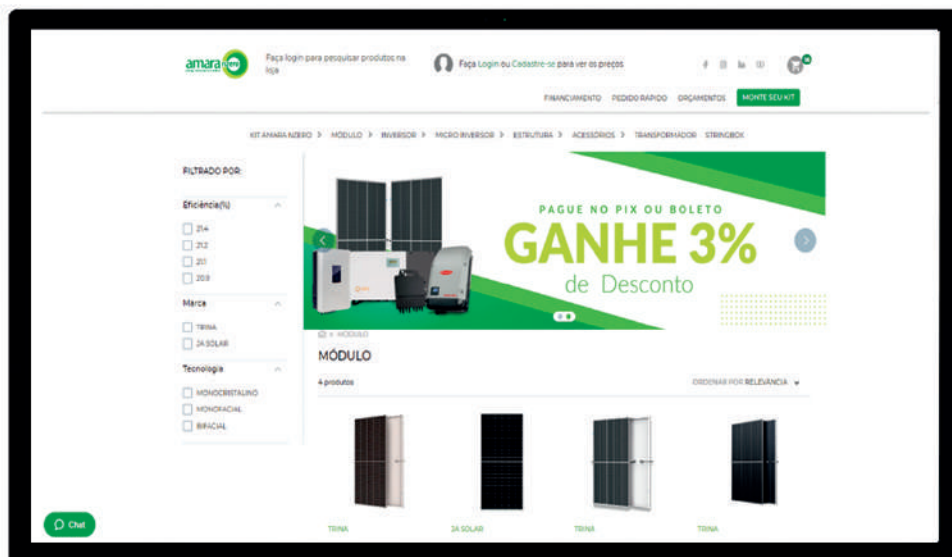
amara nzero

Faça login para pesquisar produtos na loja

Faça Login ou Cadastre-se para ver os preços

FINANCIAMENTO PEDIDO RÁPIDO ORÇAMENTOS MONTE SEU KIT

KIT AMARA NZERO > MÓDULO > INVERSOR > MICRO INVERSOR > ESTRUTURA > ACESSÓRIOS > TRANSFORMADOR STRINGBOX

FILTRADO POR:

Eficiência(%)

21.4

21.2

21.1

20.9

Marca

TRINA

JA SOLAR

Tecnologia

MONOCRISTALINO

MONOFACIAL

BIFACIAL

PAGUE NO PIX OU BOLETO

GANHE 3%

de Desconto

> MÓDULO

MÓDULO

4 produtos

ORDENAR POR RELEVÂNCIA

TRINA

JA SOLAR

TRINA

TRINA

Chat